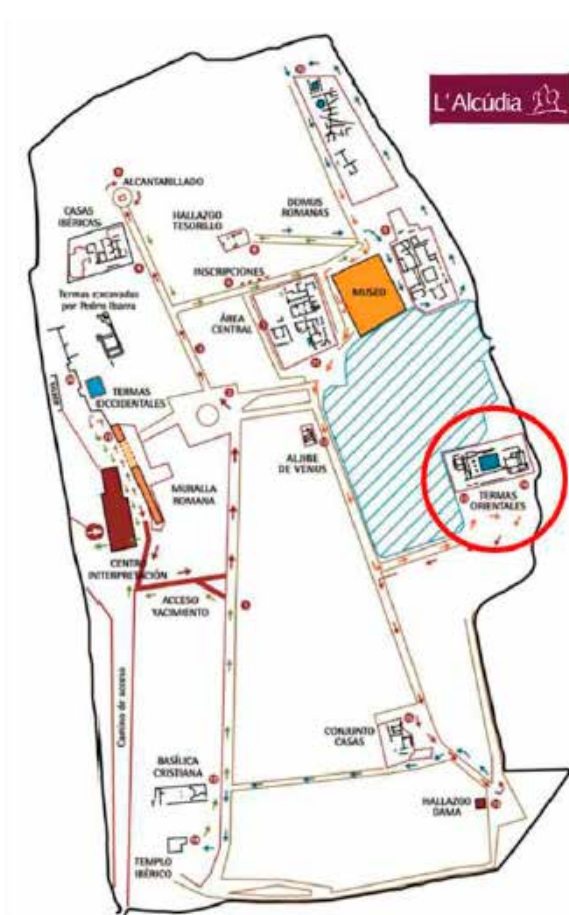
L'Alcúdia

ALCANTARILLADO

CASAS IBÉRICAS

HALLAZGO TESORILLO

DOMUS ROMANAS

INSCRIPCIONES

MUSEO

Termas excavadas por Pedro Ibarra

ÁREA CENTRAL

TERMAS OCCIDENTALES

ALJIBE DE VENUS

TERMAS ORIENTALES

MURALLA ROMANA

CENTRO INTERPRETACIÓN

ACCESO YACIMIENTO

Camino de acceso

CONJUNTO CASAS

BASÍLICA CRISTIANA

HALLAZGO DAMA

TEMPLO IBÉRICO